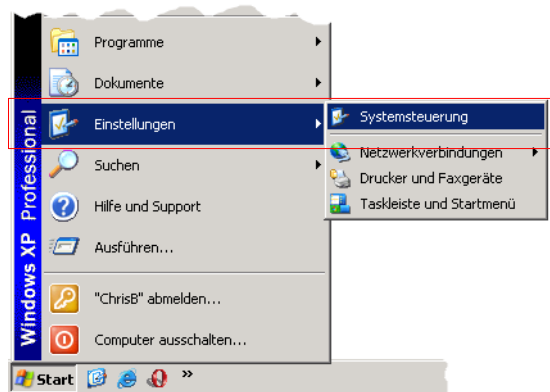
Programme
Dokumente
Einstellungen
Suchen
Hilfe und Support
Ausführen...
"ChrisB" abmelden...
Computer ausschalten...

Systemsteuerung
Netzwerkverbindungen
Drucker und Faxgeräte
Taskleiste und Startmenü

Windows XP Professional

Start
»